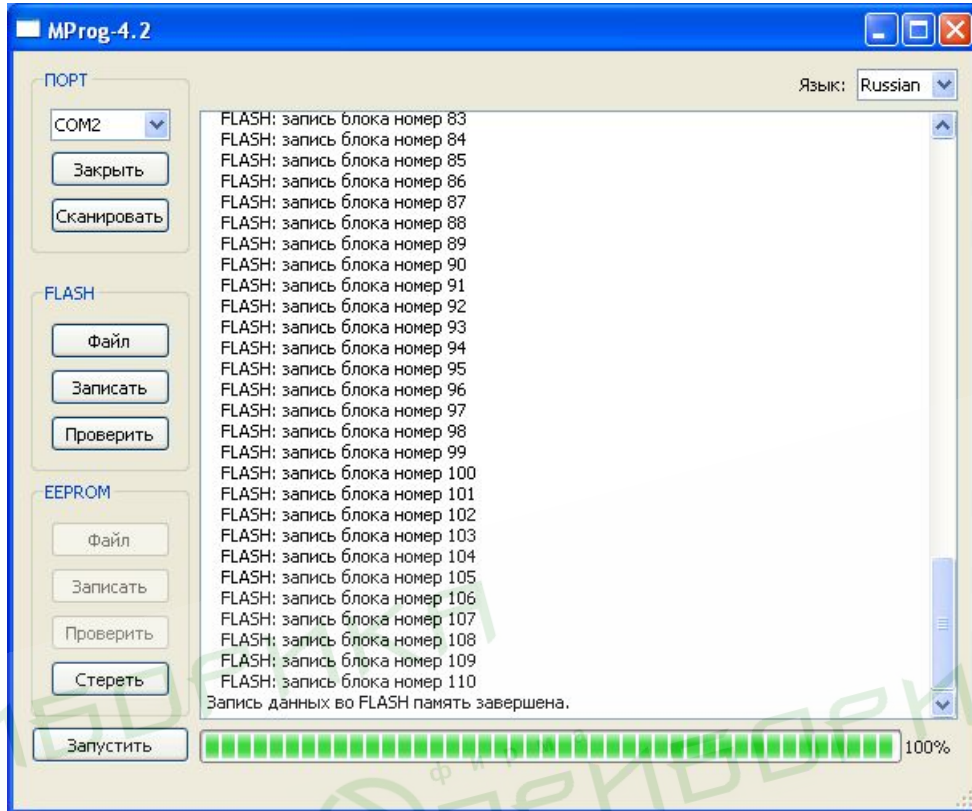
MProg-4.2

ПОРТ

COM2

Закрыть

Сканировать

FLASH

Файл

Записать

Проверить

EEPROM

Файл

Записать

Проверить

Стереть

Язык: Russian

FLASH: запись блока номер 83
FLASH: запись блока номер 84
FLASH: запись блока номер 85
FLASH: запись блока номер 86
FLASH: запись блока номер 87
FLASH: запись блока номер 88
FLASH: запись блока номер 89
FLASH: запись блока номер 90
FLASH: запись блока номер 91
FLASH: запись блока номер 92
FLASH: запись блока номер 93
FLASH: запись блока номер 94
FLASH: запись блока номер 95
FLASH: запись блока номер 96
FLASH: запись блока номер 97
FLASH: запись блока номер 98
FLASH: запись блока номер 99
FLASH: запись блока номер 100
FLASH: запись блока номер 101
FLASH: запись блока номер 102
FLASH: запись блока номер 103
FLASH: запись блока номер 104
FLASH: запись блока номер 105
FLASH: запись блока номер 106
FLASH: запись блока номер 107
FLASH: запись блока номер 108
FLASH: запись блока номер 109
FLASH: запись блока номер 110
Запись данных во FLASH память завершена.

Запустить

100%